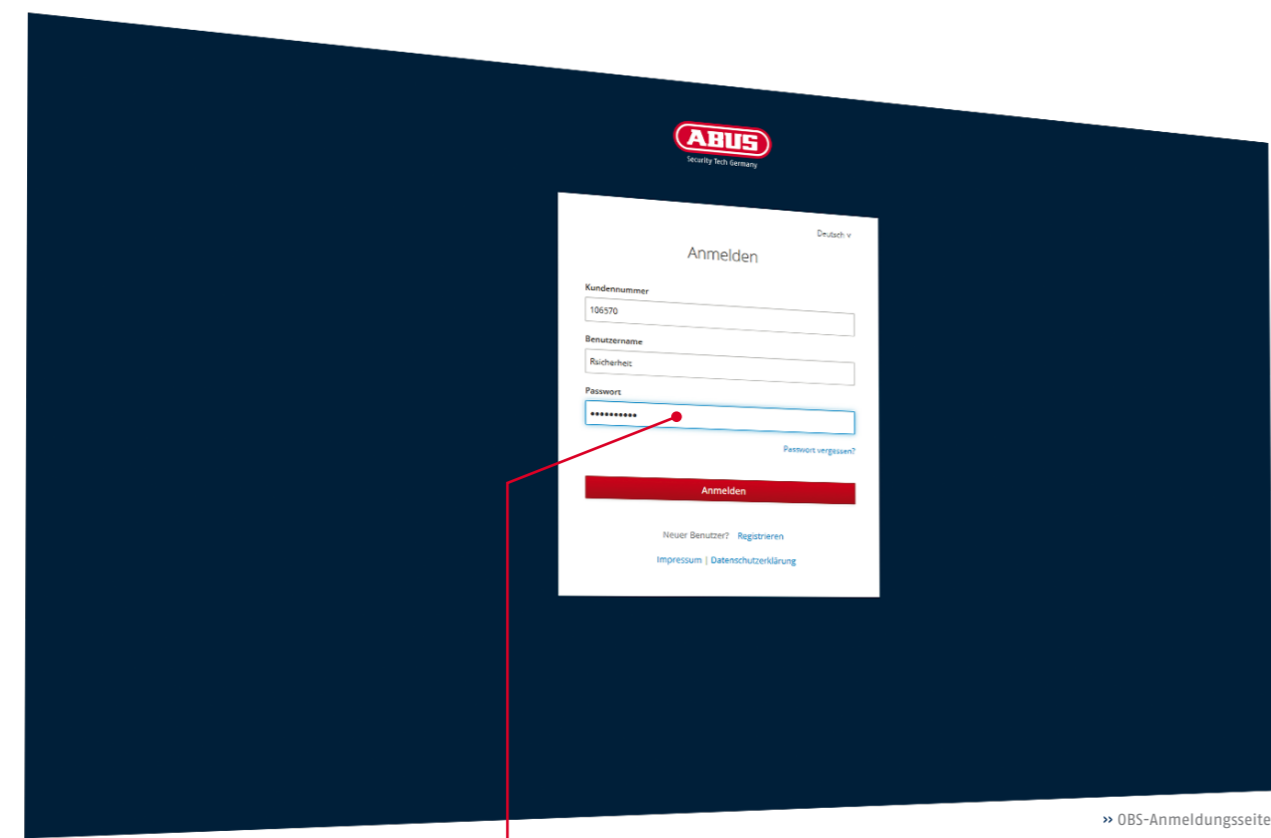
ABUS
Security Tech Germany

Deutsch ∨

Anmelden

Kundennummer

106570

Benutzername

Rsicherheit

Passwort

••••••••••

Passwort vergessen?

Anmelden

Neuer Benutzer? Registrieren

Impressum | Datenschutzerklärung

›› OBS-Anmeldungsseite